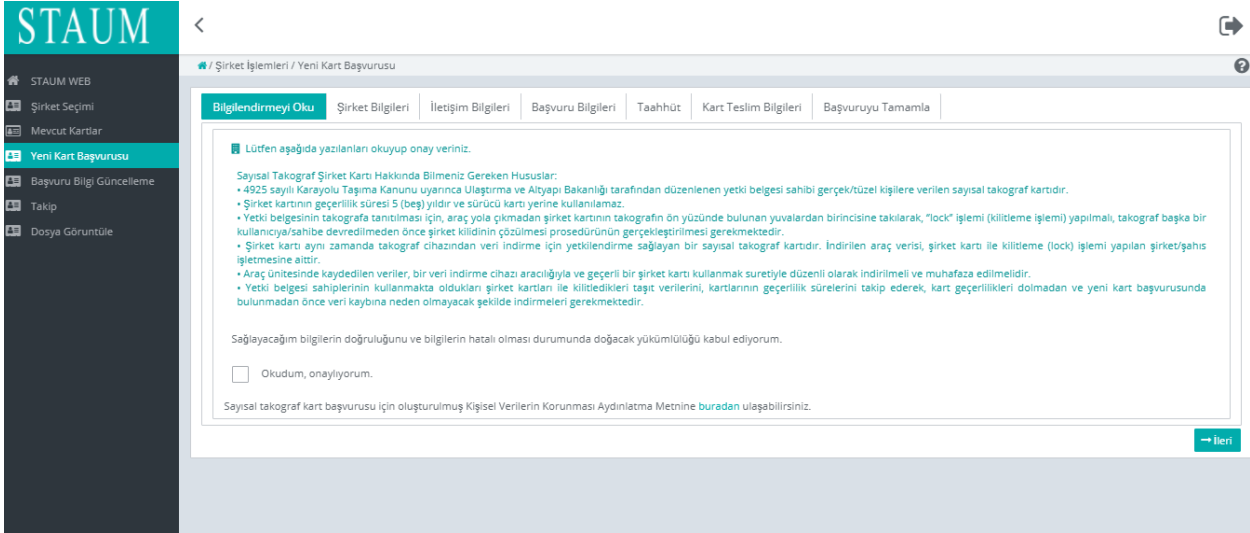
STAUM

STAUM WEB
Şirket Seçimi
Mevcut Kartlar
Yeni Kart Başvurusu
Başvuru Bilgi Güncelleme
Takip
Dosya Görüntüle

/ Şirket İşlemleri / Yeni Kart Başvurusu

Bilgilendirmeyi Oku | Şirket Bilgileri | İletişim Bilgileri | Başvuru Bilgileri | Taahhüt | Kart Teslim Bilgileri | Başvuruyu Tamamla

Lütfen aşağıda yazılanları okuyup onay veriniz.

Sayısal Takograf Şirket Kartı Hakkında Bilmeniz Gereken Hususlar:
• 4925 sayılı Karayolu Taşıma Kanunu uyarınca Ulaştırma ve Altyapı Bakanlığı tarafından düzenlenen yetki belgesi sahibi gerçek/tüzel kişilere verilen sayısal takograf kartıdır.
• Şirket kartının geçerlilik süresi 5 (beş) yıldır ve sürücü kartı yerine kullanılamaz.
• Yetki belgesinin takografa tanıtılması için, araç yola çıkmadan şirket kartının takografın ön yüzünde bulunan yuvalardan birincisine takılarak, "lock" işlemi (kilitleme işlemi) yapılmalı, takograf başka bir kullanıcıya/sahibe devredilmeden önce şirket kilidinin çözülmesi prosedürünün gerçekleştirilmesi gerekmektedir.
• Şirket kartı aynı zamanda takograf cihazından veri indirme için yetkilendirme sağlayan bir sayısal takograf kartıdır. İndirilen araç verisi, şirket kartı ile kilitleme (lock) işlemi yapılan şirket/şahıs işletmesine aittir.
• Araç ünitesinde kaydedilen veriler, bir veri indirme cihazı aracılığıyla ve geçerli bir şirket kartı kullanmak suretiyle düzenli olarak indirilmeli ve muhafaza edilmelidir.
• Yetki belgesi sahiplerinin kullanmakta oldukları şirket kartları ile kilitledikleri taşıt verilerini, kartlarının geçerlilik sürelerini takip ederek, kart geçerlilikleri dolmadan ve yeni kart başvurusunda bulunmadan önce veri kaybına neden olmayacak şekilde indirmeleri gerekmektedir.

Sağlayacağım bilgilerin doğruluğunu ve bilgilerin hatalı olması durumunda doğacak yükümlülüğü kabul ediyorum.

Okudum, onaylıyorum.

Sayısal takograf kart başvurusu için oluşturulmuş Kişisel Verilerin Korunması Aydınlatma Metnine buradan ulaşabilirsiniz.

İleri